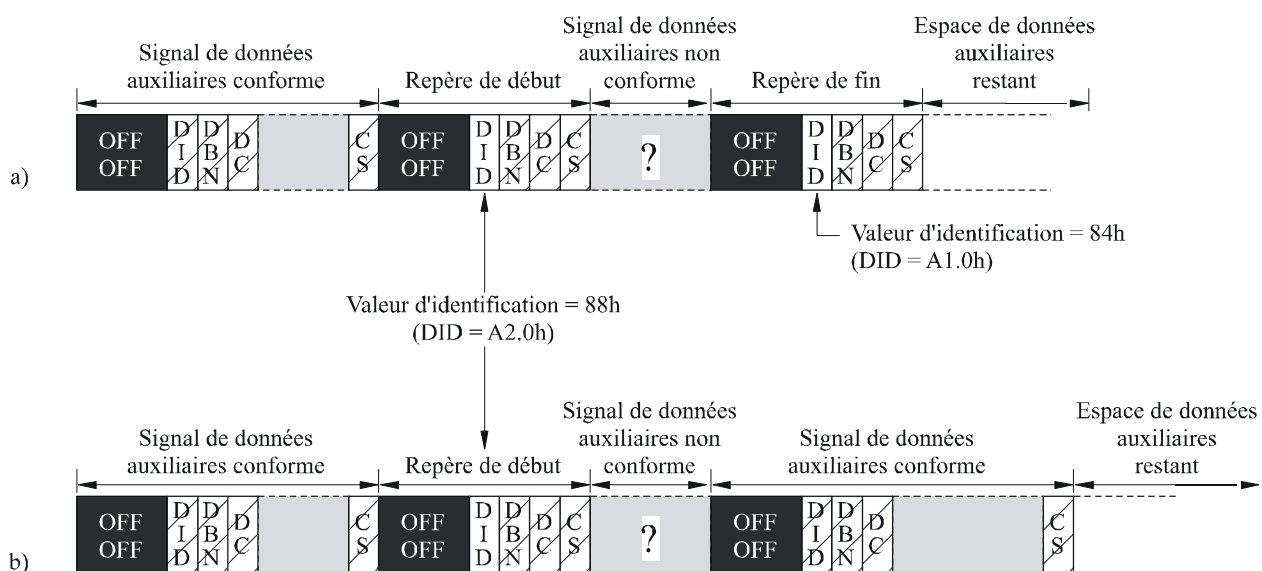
Signal de données auxiliaires conforme

Repère de début

Signal de données auxiliaires non conforme

Repère de fin

Espace de données auxiliaires restant

a)

OFF OFF

D I D

D B N

D C

C S

OFF OFF

D I D

D B N

D C

C S

?

OFF OFF

D I D

D B N

D C

C S

Valeur d'identification = 84h (DID = A1.0h)

Valeur d'identification = 88h (DID = A2.0h)

Signal de données auxiliaires conforme

Repère de début

Signal de données auxiliaires non conforme

Signal de données auxiliaires conforme

Espace de données auxiliaires restant

b)

OFF OFF

D I D

D B N

D C

C S

OFF OFF

D I D

D B N

D C

C S

?

OFF OFF

D I D

D B N

D C

C S